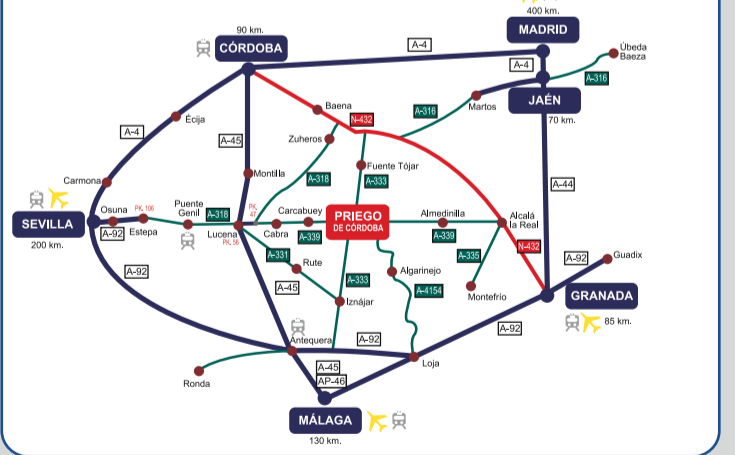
400 km.
MADRID
90 km.
CÓRDOBA
A-4
A-4
Úbeda
Baeza
A-316
JAÉN
70 km.
Martos
A-316
Baena
N-432
A-4
Écija
Zuheros
A-45
Fuente Tójar
A-333
Montilla
A-318
Carmona
A-44
PRIEGO
DE CÓRDOBA
SEVILLA
200 km.
Osuna
PK 106
Estepa
A-92
Puente Genil
A-318
PK 47
Carcabuey
Lucena
PK 56
Cabra
A-339
Almedinilla
A-339
Alcalá la Real
N-432
A-331
Rute
A-335
A-92
A-92
Guadix
A-45
A-333
Algarinejo
A-4154
Montefrío
GRANADA
85 km.
Iznájar
Antequera
A-92
A-92
Ronda
A-45
AP-46
Loja
MÁLAGA
130 km.